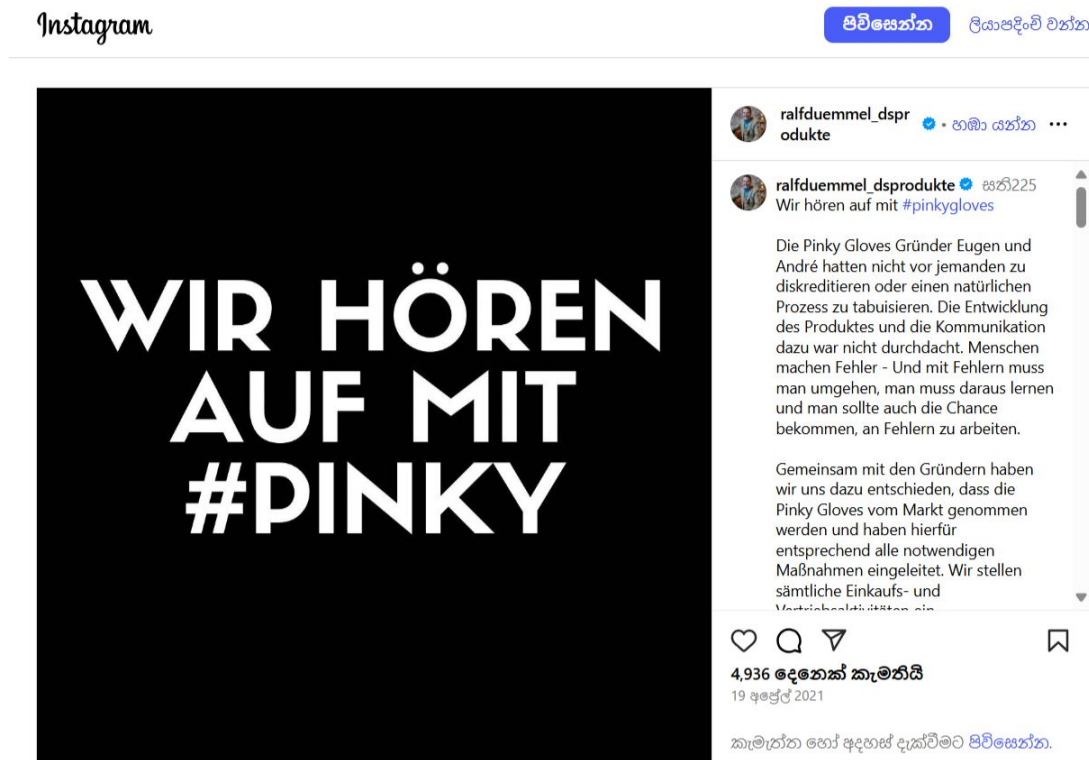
Instagram

පිවිසෙන්න

ලියාපදිංචි වන්න

WIR HÖREN AUF MIT #PINKY

ralfduemmel_dsprodukte • හඹා යන්න •••

ralfduemmel_dsprodukte සති225
Wir hören auf mit #pinkygloves

Die Pinky Gloves Gründer Eugen und André hatten nicht vor jemanden zu diskreditieren oder einen natürlichen Prozess zu tabuisieren. Die Entwicklung des Produktes und die Kommunikation dazu war nicht durchdacht. Menschen machen Fehler - Und mit Fehlern muss man umgehen, man muss daraus lernen und man sollte auch die Chance bekommen, an Fehlern zu arbeiten.

Gemeinsam mit den Gründern haben wir uns dazu entschieden, dass die Pinky Gloves vom Markt genommen werden und haben hierfür entsprechend alle notwendigen Maßnahmen eingeleitet. Wir stellen sämtliche Einkaufs- und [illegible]

4,936 දෙනෙක් කැමතියි
19 අප්‍රේල් 2021

කැමැත්ත හෝ අදහස් දැක්වීමට පිවිසෙන්න.